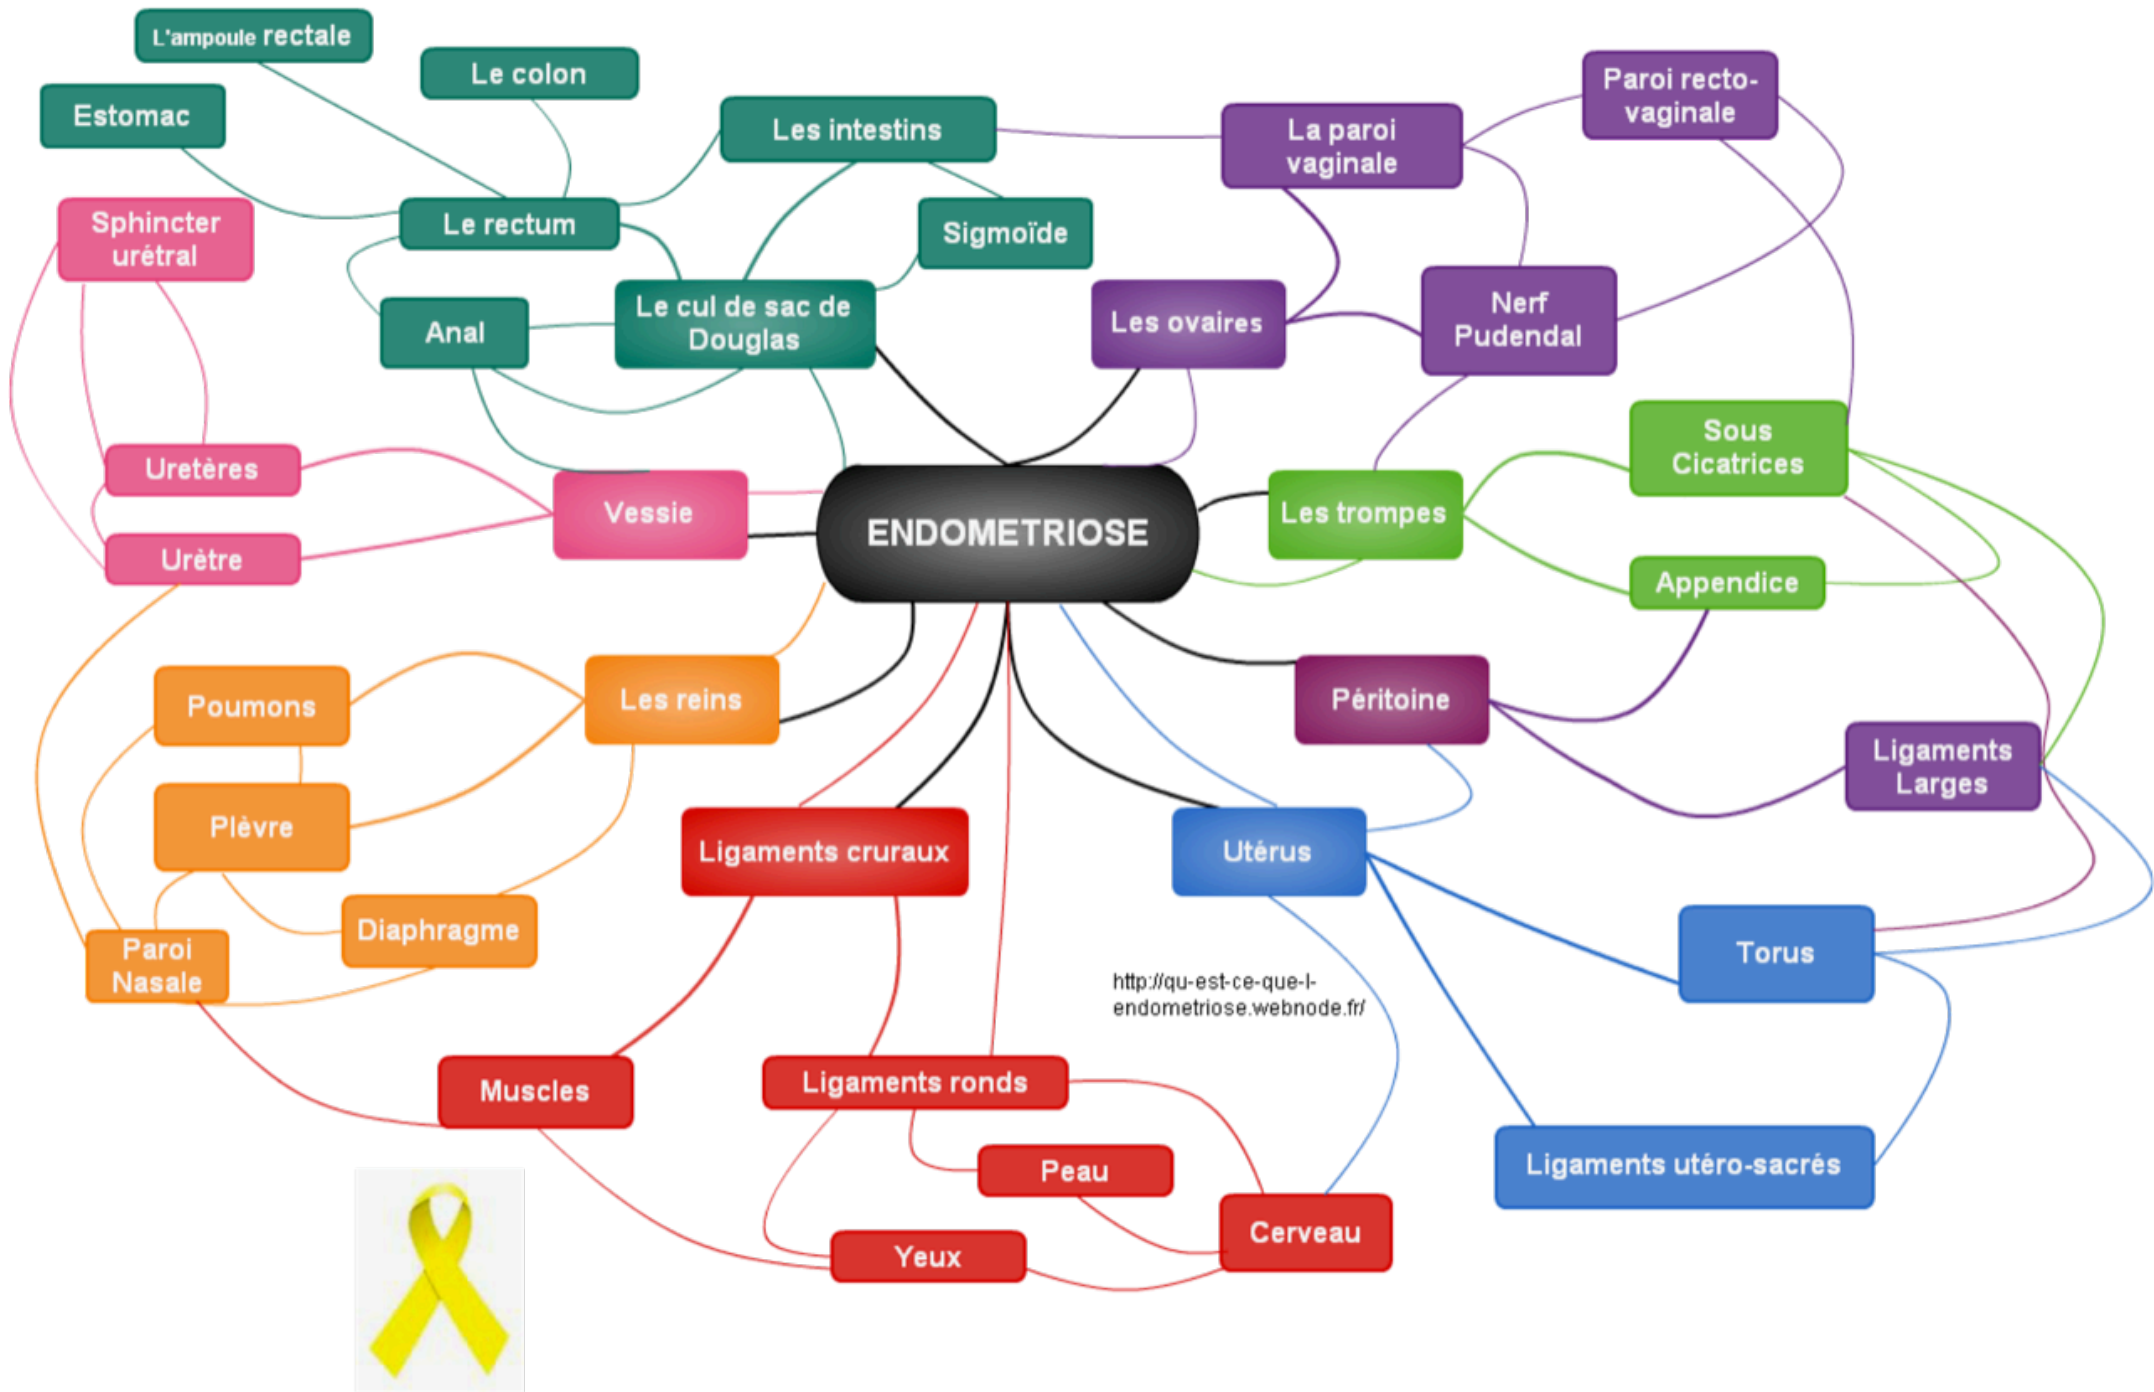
ENDOMETRIOSE

L'ampoule rectale

Le colon

Estomac

Les intestins

Le rectum

Sigmoïde

Sphincter urétral

Anal

Le cul de sac de Douglas

La paroi vaginale

Paroi recto-vaginale

Les ovaires

Nerf Pudendal

Uretères

Vessie

Urètre

Les trompes

Sous Cicatrices

Appendice

Poumons

Les reins

Plèvre

Diaphragme

Paroi Nasale

Péritoine

Ligaments Larges

Ligaments cruraux

Utérus

Torus

http://qu-est-ce-que-l-endometriose.webnode.fr/

Muscles

Ligaments ronds

Peau

Cerveau

Yeux

Ligaments utéro-sacrés